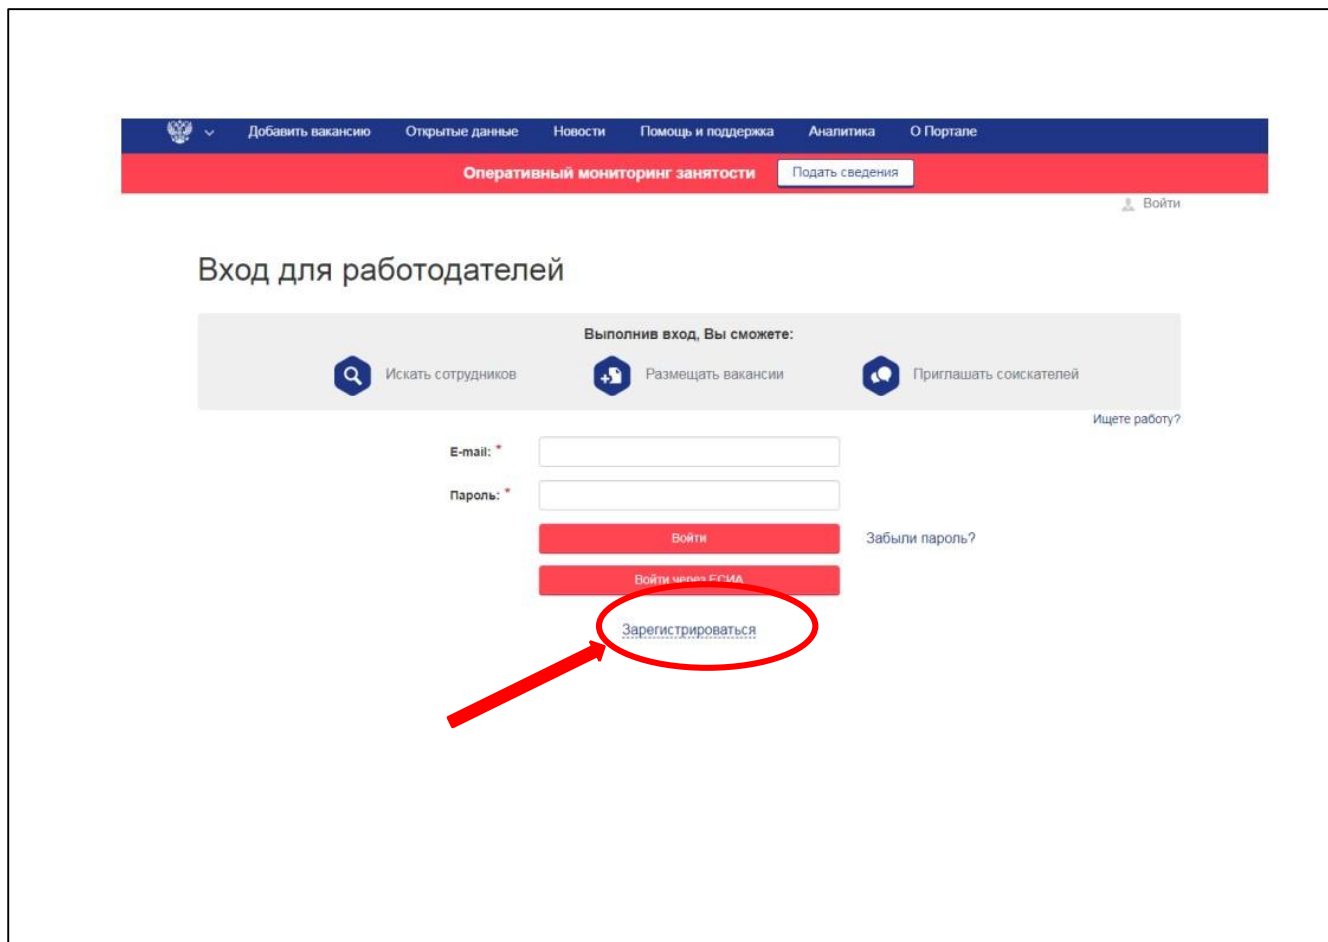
Добавить вакансию Открытые данные Новости Помощь и поддержка Аналитика О Портале

Оперативный мониторинг занятости Подать сведения

Войти

Вход для работодателей

Выполнив вход, Вы сможете:

Искать сотрудников Размещать вакансии Приглашать соискателей

Ищете работу?

E-mail: *

Пароль: *

Войти

Забыли пароль?

Войти через ЕСИА

Зарегистрироваться